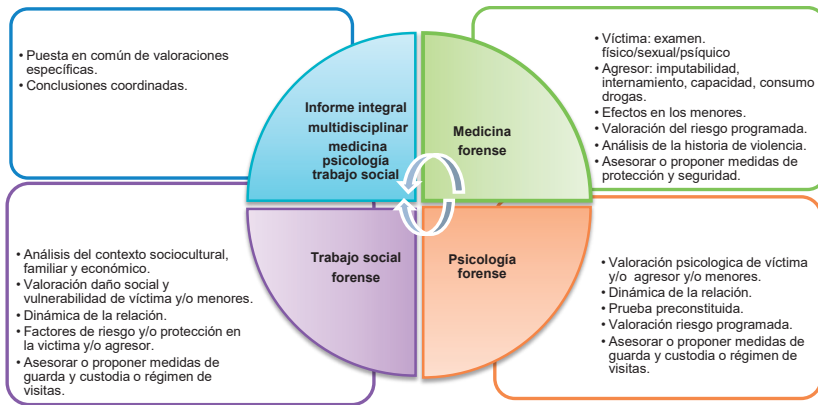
• Puesta en común de valoraciones específicas.
• Conclusiones coordinadas.

Informe integral multidisciplinar medicina psicología trabajo social

Medicina forense

• Víctima: examen. físico/sexual/psíquico
• Agresor: imputabilidad, internamiento, capacidad, consumo drogas.
• Efectos en los menores.
• Valoración del riesgo programada.
• Análisis de la historia de violencia.
• Asesorar o proponer medidas de protección y seguridad.

• Análisis del contexto sociocultural, familiar y económico.
• Valoración daño social y vulnerabilidad de víctima y/o menores.
• Dinámica de la relación.
• Factores de riesgo y/o protección en la victima y/o agresor.
• Asesorar o proponer medidas de guarda y custodia o régimen de visitas.

Trabajo social forense

Psicología forense

• Valoración psicologica de víctima y/o agresor y/o menores.
• Dinámica de la relación.
• Prueba preconstituida.
• Valoración riesgo programada.
• Asesorar o proponer medidas de guarda y custodia o régimen de visitas.